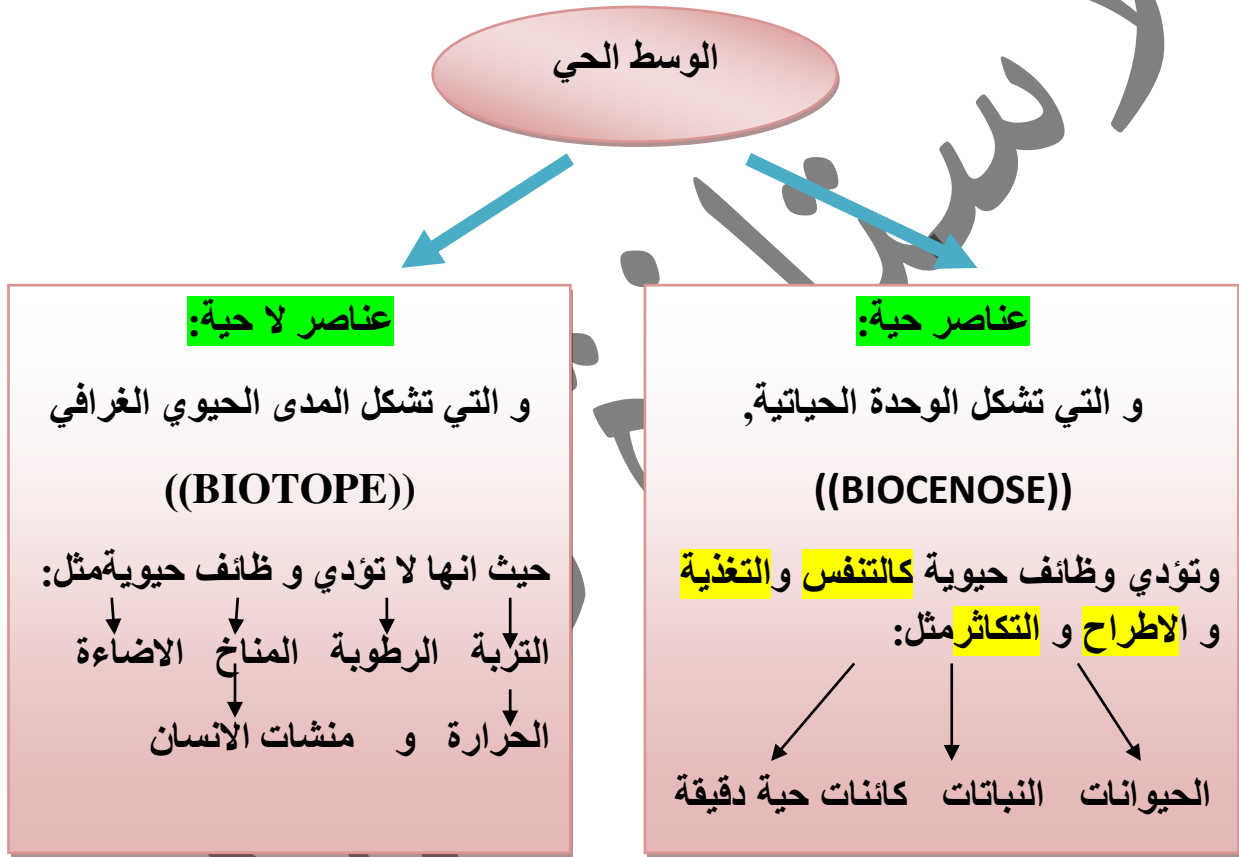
الوسط الحي

عناصر حية:

و التي تشكل الوحدة الحياتية,

((BIOCENOSE))

وتؤدي وظائف حيوية كالتنفس والتغذية و الاطراح و التكاثرمثل:

الحيوانات النباتات كائنات حية دقيقة

عناصر لا حية:

و التي تشكل المدى الحيوي الغرافي

((BIOTOPE))

حيث انها لا تؤدي و ظائف حيويةمثل:

التربة الرطوبة المناخ الاضاءة

الحرارة و منشات الانسان